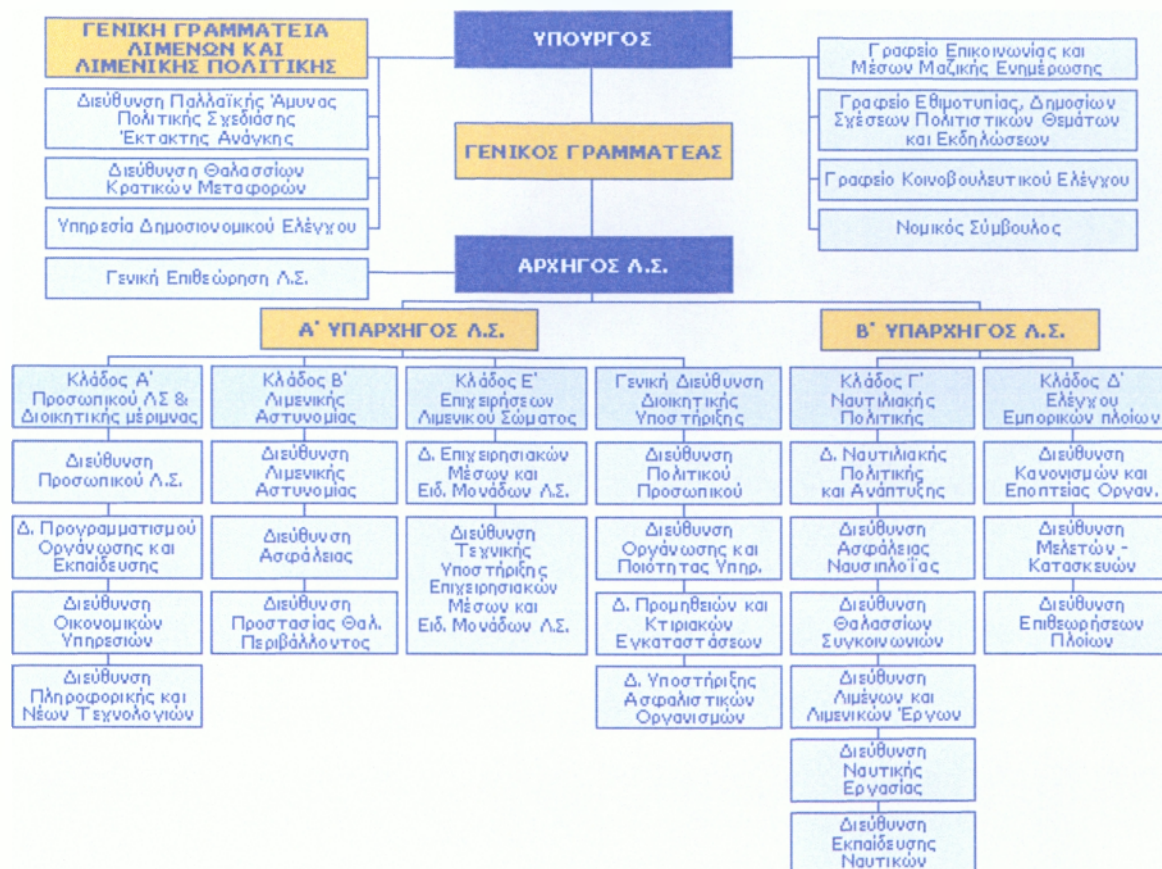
ΓΕΝΙΚΗ ΓΡΑΜΜΑΤΕΙΑ ΛΙΜΕΝΩΝ ΚΑΙ ΛΙΜΕΝΙΚΗΣ ΠΟΛΙΤΙΚΗΣ

Διεύθυνση Παλλαϊκής Άμυνας Πολιτικής Σχεδίασης Έκτακτης Ανάγκης

Διεύθυνση Θαλασσίων Κρατικών Μεταφορών

Υπηρεσία Δημοσιονομικού Ελέγχου

ΥΠΟΥΡΓΟΣ

ΓΕΝΙΚΟΣ ΓΡΑΜΜΑΤΕΑΣ

Γραφείο Επικοινωνίας και Μέσων Μαζικής Ενημέρωσης

Γραφείο Εθιμοτυπίας, Δημοσίων Σχέσεων Πολιτιστικών Θεμάτων και Εκδηλώσεων

Γραφείο Κοινοβουλευτικού Ελέγχου

Νομικός Σύμβουλος

Γενική Επιθεώρηση Λ.Σ.

ΑΡΧΗΓΟΣ Λ.Σ.

Α' ΥΠΑΡΧΗΓΟΣ Λ.Σ.

Β' ΥΠΑΡΧΗΓΟΣ Λ.Σ.

Κλάδος Α' Προσωπικού ΛΣ & Διοικητικής μέριμνας

Διεύθυνση Προσωπικού Λ.Σ.

Δ. Προγραμματισμού Οργάνωσης και Εκπαίδευσης

Διεύθυνση Οικονομικών Υπηρεσιών

Διεύθυνση Πληροφορικής και Νέων Τεχνολογιών

Κλάδος Β' Λιμενικής Αστυνομίας

Διεύθυνση Λιμενικής Αστυνομίας

Διεύθυνση Ασφάλειας

Διεύθυνση Προστασίας Θαλ. Περιβάλλοντος

Κλάδος Ε' Επιχειρήσεων Λιμενικού Σώματος

Δ. Επιχειρησιακών Μέσων και Ειδ. Μονάδων Λ.Σ.

Διεύθυνση Τεχνικής Υποστήριξης Επιχειρησιακών Μέσων και Ειδ. Μονάδων Λ.Σ.

Γενική Διεύθυνση Διοικητικής Υποστήριξης

Διεύθυνση Πολιτικού Προσωπικού

Διεύθυνση Οργάνωσης και Ποιότητας Υπηρ.

Δ. Προμηθειών και Κτιριακών Εγκαταστάσεων

Δ. Υποστήριξης Ασφαλιστικών Οργανισμών

Κλάδος Γ' Ναυτιλιακής Πολιτικής

Δ. Ναυτιλιακής Πολιτικής και Ανάπτυξης

Διεύθυνση Ασφάλειας Ναυσιπλοΐας

Διεύθυνση Θαλασσίων Συγκοινωνιών

Διεύθυνση Λιμένων και Λιμενικών Έργων

Διεύθυνση Ναυτικής Εργασίας

Διεύθυνση Εκπαίδευσης Ναυτικών

Κλάδος Δ' Ελέγχου Εμπορικών πλοίων

Διεύθυνση Κανονισμών και Εποπτείας Οργαν.

Διεύθυνση Μελετών - Κατασκευών

Διεύθυνση Επιθεωρήσεων Πλοίων